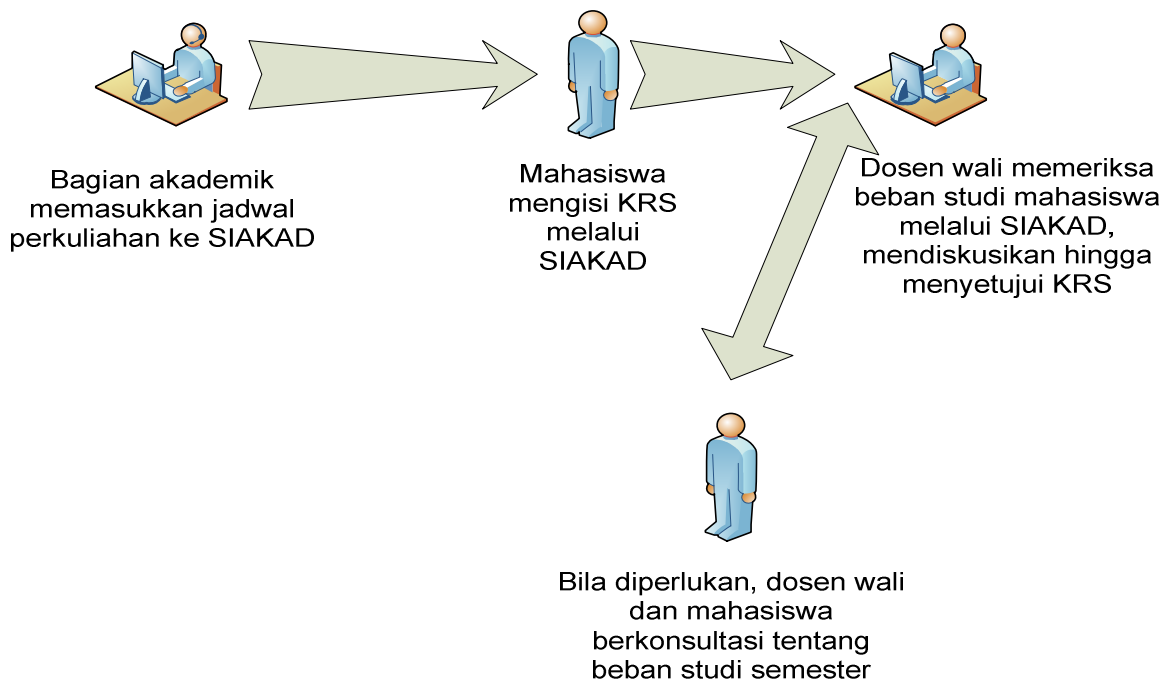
Bagian akademik memasukkan jadwal perkuliahan ke SIAKAD

Mahasiswa mengisi KRS melalui SIAKAD

Dosen wali memeriksa beban studi mahasiswa melalui SIAKAD, mendiskusikan hingga menyetujui KRS

Bila diperlukan, dosen wali dan mahasiswa berkonsultasi tentang beban studi semester